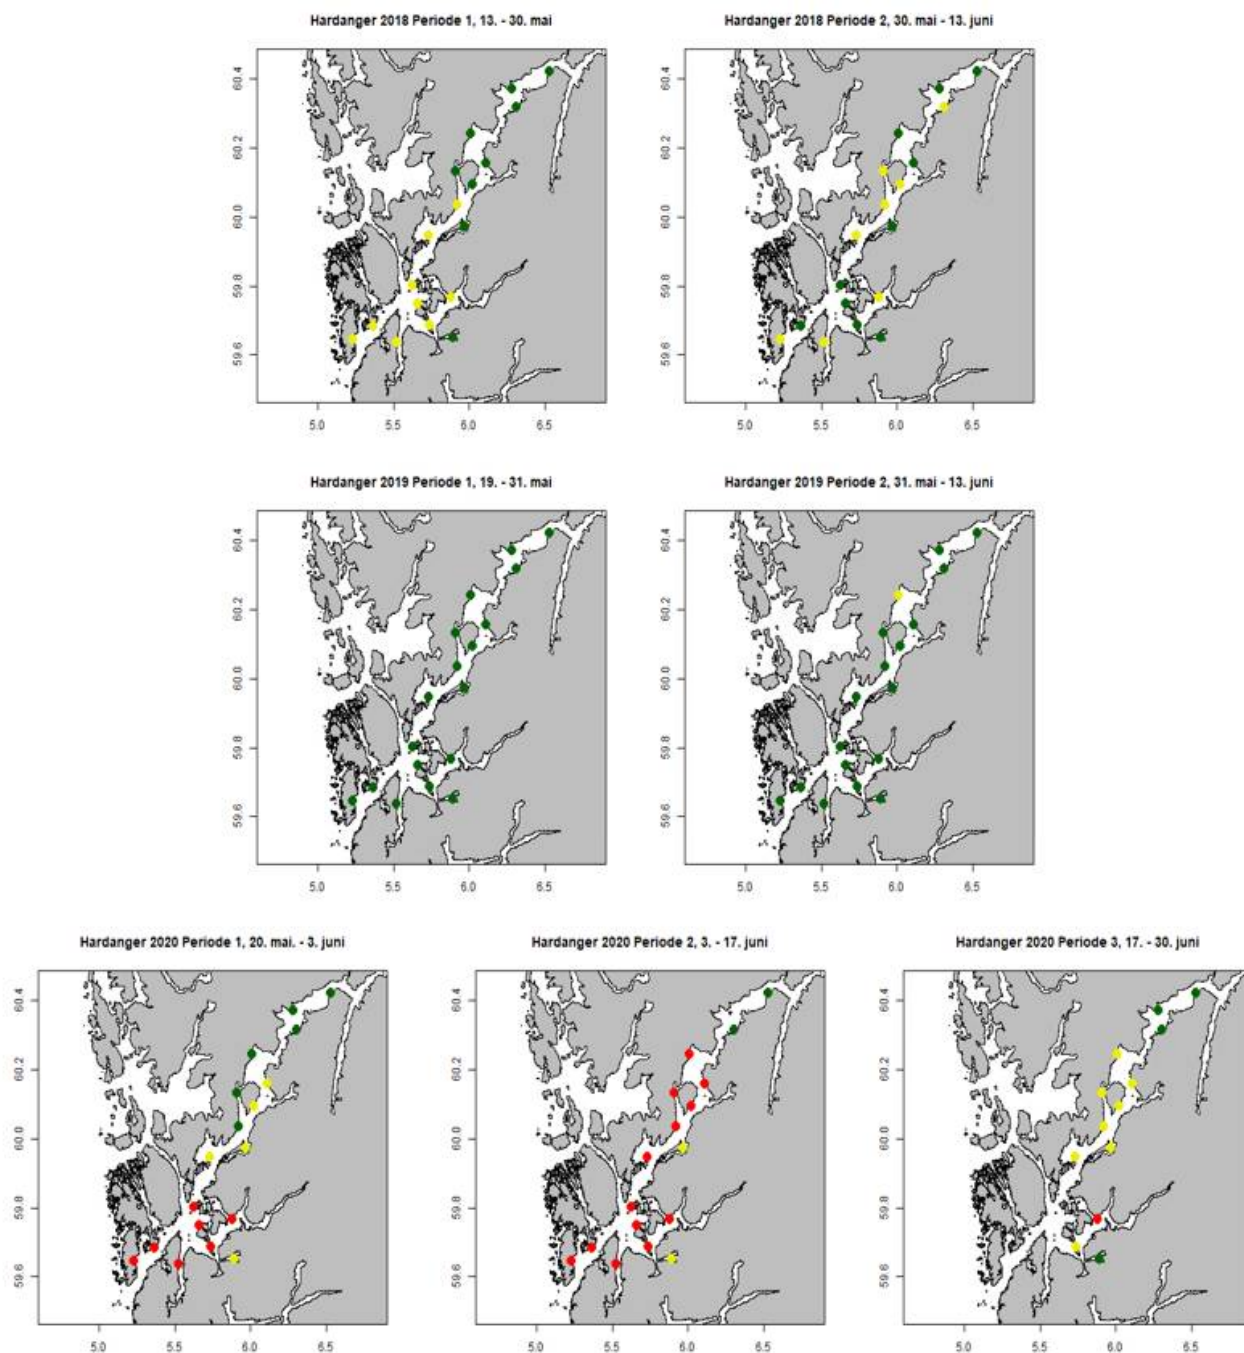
Hardanger 2018 Periode 1, 13. - 30. mai

60.4
60.2
60.0
59.8
59.6

5.0 5.5 6.0 6.5

Hardanger 2018 Periode 2, 30. mai - 13. juni

60.4
60.2
60.0
59.8
59.6

5.0 5.5 6.0 6.5

Hardanger 2019 Periode 1, 19. - 31. mai

60.4
60.2
60.0
59.8
59.6

5.0 5.5 6.0 6.5

Hardanger 2019 Periode 2, 31. mai - 13. juni

60.4
60.2
60.0
59.8
59.6

5.0 5.5 6.0 6.5

Hardanger 2020 Periode 1, 20. mai. - 3. juni

60.4
60.2
60.0
59.8
59.6

5.0 5.5 6.0 6.5

Hardanger 2020 Periode 2, 3. - 17. juni

60.4
60.2
60.0
59.8
59.6

5.0 5.5 6.0 6.5

Hardanger 2020 Periode 3, 17. - 30. juni

60.4
60.2
60.0
59.8
59.6

5.0 5.5 6.0 6.5